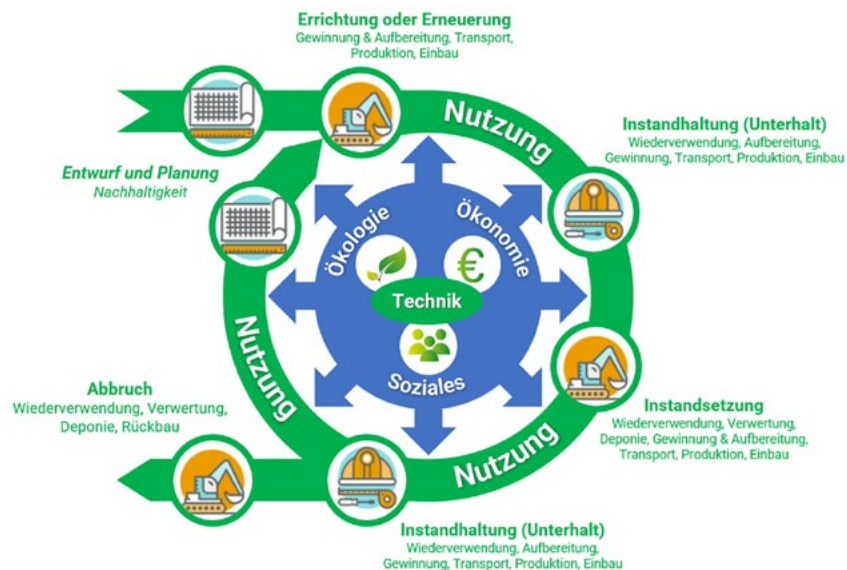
Errichtung oder Erneuerung
Gewinnung & Aufbereitung, Transport, Produktion, Einbau

Nutzung

Instandhaltung (Unterhalt)
Wiederverwendung, Aufbereitung, Gewinnung, Transport, Produktion, Einbau

Entwurf und Planung
Nachhaltigkeit

Ökologie

Ökonomie

€

Technik

Soziales

Nutzung

Abbruch
Wiederverwendung, Verwertung, Deponie, Rückbau

Instandsetzung
Wiederverwendung, Verwertung, Deponie, Gewinnung & Aufbereitung, Transport, Produktion, Einbau

Nutzung

Instandhaltung (Unterhalt)
Wiederverwendung, Aufbereitung, Gewinnung, Transport, Produktion, Einbau